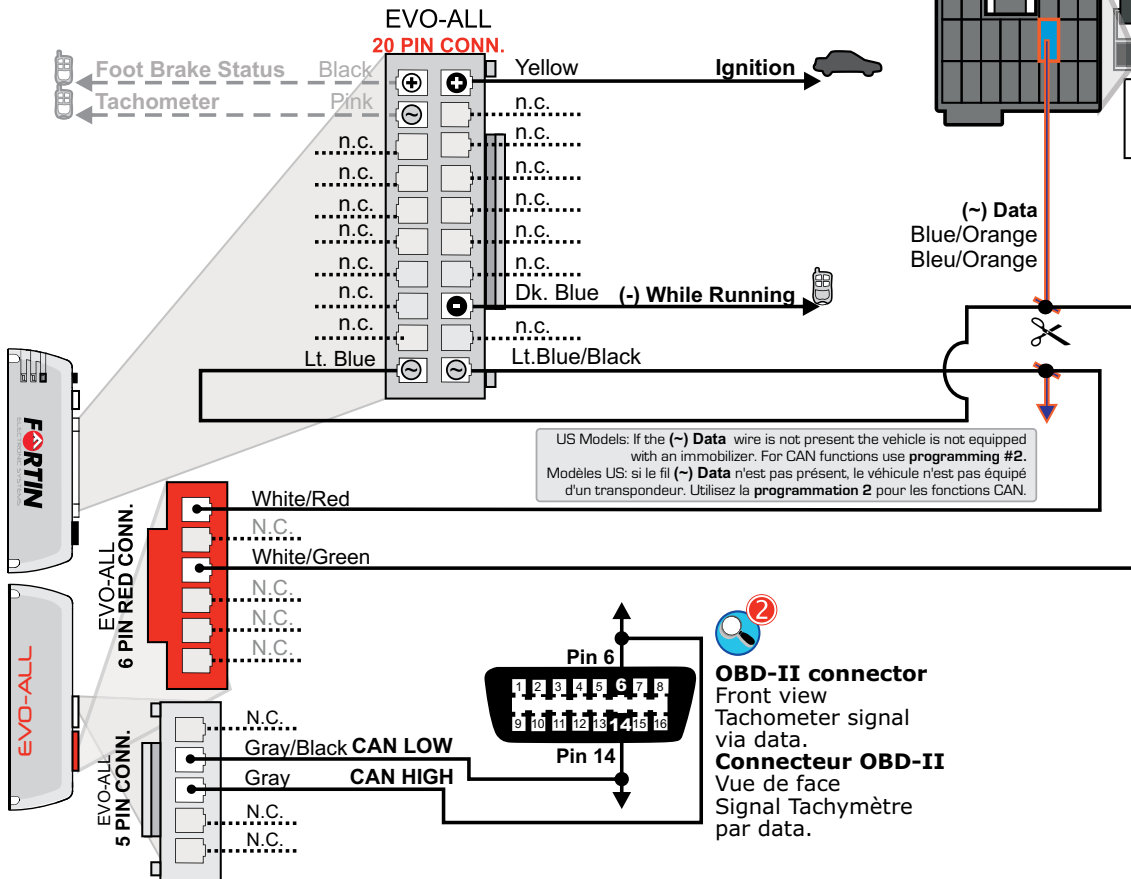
EVO-ALL
20 PIN CONN.

Foot Brake Status Black
Tachometer Pink

Yellow
Ignition
n.c.
n.c.
n.c.
n.c.
n.c.
n.c.
n.c.
n.c.
n.c.
n.c.
n.c.
n.c.
Dk. Blue
(-) While Running
n.c.
n.c.
Lt. Blue
Lt.Blue/Black

(~) Data
Blue/Orange
Bleu/Orange

US Models: If the (~) Data wire is not present the vehicle is not equipped with an immobilizer. For CAN functions use programming #2.
Modèles US: si le fil (~) Data n'est pas présent, le véhicule n'est pas équipé d'un transpondeur. Utilisez la programmation 2 pour les fonctions CAN.

FORTIN

EVO-ALL
6 PIN RED CONN.
White/Red
N.C.
White/Green
N.C.
N.C.
N.C.

EVO-ALL

EVO-ALL
5 PIN CONN.
N.C.
Gray/Black CAN LOW
Gray CAN HIGH
N.C.
N.C.

Pin 6
1 2 3 4 5 6 7 8
9 10 11 12 13 14 15 16
Pin 14

2
OBD-II connector
Front view
Tachometer signal
via data.
Connecteur OBD-II
Vue de face
Signal Tachymètre
par data.